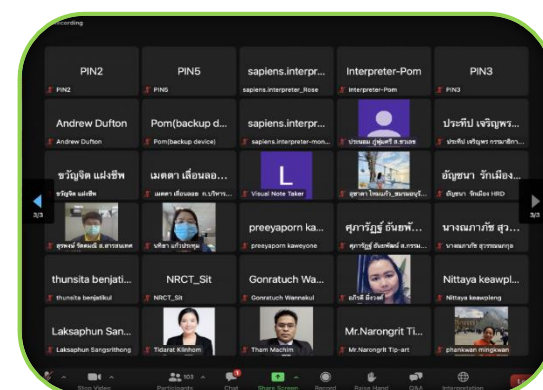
Recording

PIN2
PIN2

PIN5
PIN5

sapiens.interpr...
sapiens.interpreter_Rose

Interpreter-Pom
Interpreter-Pom

PIN3
PIN3

Andrew Dufton
Andrew Dufton

Pom(backup d...
Pom(backup device)

sapiens.interpr...
sapiens.interpreter-mon...

ประพม อุษัมตรี ส.ชายตะ

ประทีป เจริญพร...
ประทีป เจริญพร กรมอาชีพ...

ขวัญจิต แฝงชีพ
ขวัญจิต แฝงชีพ

เมตตา เลื่อนลอย...
เมตตา เลื่อนลอย ก.บริหาร...

L
Visual Note Taker

สุชาดา ไทยแก้ว_ทนายอนุรี...

อัญชนา รักเมือง...
อัญชนา รักเมือง HRD

สุรพงษ์ รัตนมณี ส.สารสนเทศ

ปรีดา แก้วประทุม

preeyaporn ka...
preeyaporn kawoyone

ศุภารัฐภ์ ธันยพั...
ศุภารัฐภ์ ธันยพัฒน์ ส.กรรม...

นางณภาภัช สุว...
นางณภาภัช สุวรรณกาญจ

thunsita benjati...
thunsita benjatikul

NRCT_Sit
NRCT_Sit

Gonratuch Wa...
Gonratuch Wannakul

อภิชัย มีสวัสดิ์

Nittaya keawpl...
Nittaya keawpleng

Laksaphun San...
Laksaphun Sangsrithong

Tidarat Klinhom

Tham Machim

Mr.Narongrit Ti...
Mr.Narongrit Tip-art

phankwan mingkwan

3/3
3/3

Stop Video
103
Participants
Chat
Share Screen
Record
Raise Hand
Q&A
Interpretation